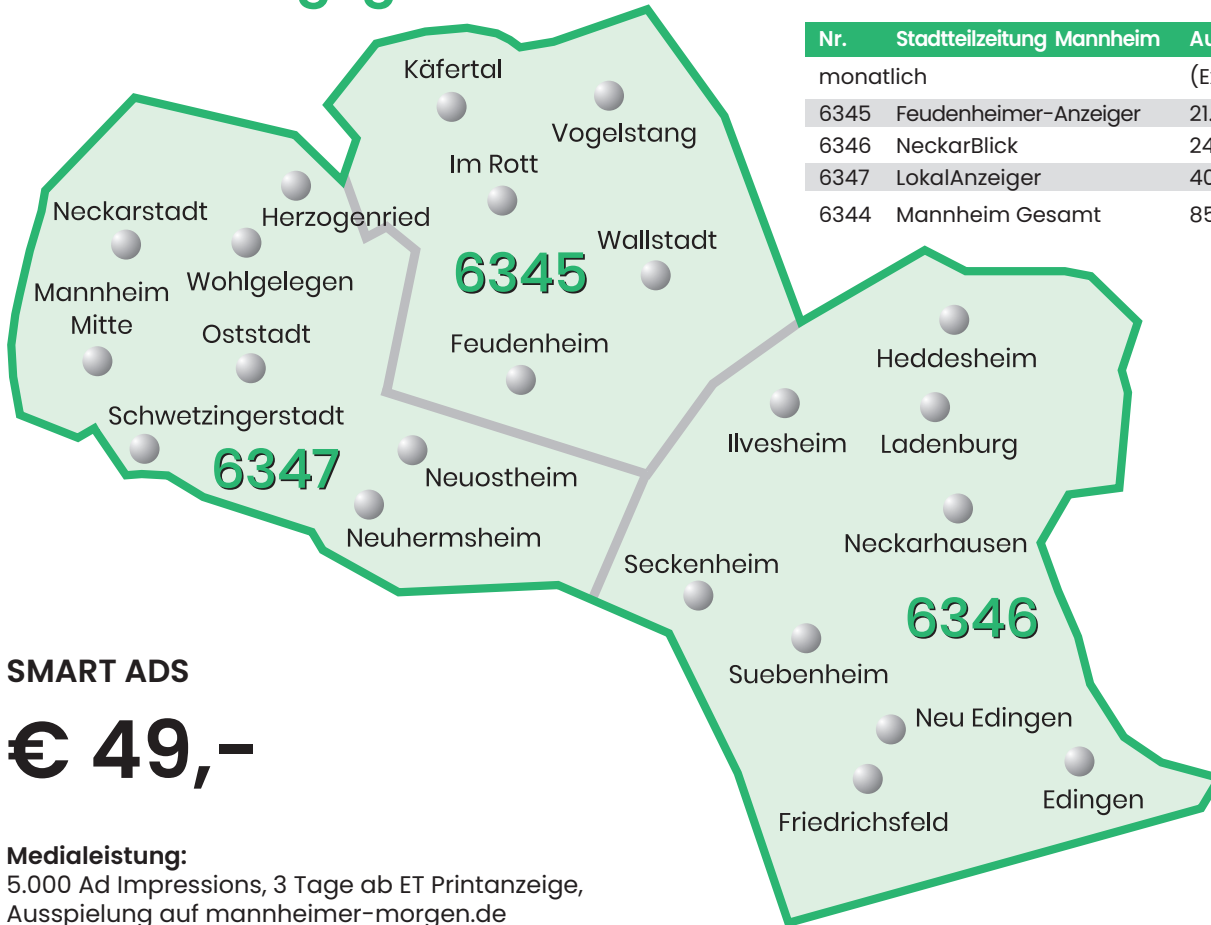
| Nr. | Stadtteilzeitung Mannheim | Au |
|---|---|---|
| monatlich | | (E |
| 6345 | Feudenheimer-Anzeiger | 21. |
| 6346 | NeckarBlick | 24 |
| 6347 | LokalAnzeiger | 40 |
| 6344 | Mannheim Gesamt | 85 |

Käfertal
Vogelstang
Im Rott
Wallstadt
6345
Feudenheim
Neckarstadt
Herzogenried
Mannheim Mitte
Wohlgelegen
Oststadt
Schwetzingerstadt
6347
Neuostheim
Neuhermsheim
Heddesheim
Ilvesheim
Ladenburg
Neckarhausen
Seckenheim
6346
Suebenheim
Neu Edingen
Edingen
Friedrichsfeld

SMART ADS

€ 49,-

Medialeistung:
5.000 Ad Impressions, 3 Tage ab ET Printanzeige, Ausspielung auf mannheimer-morgen.de